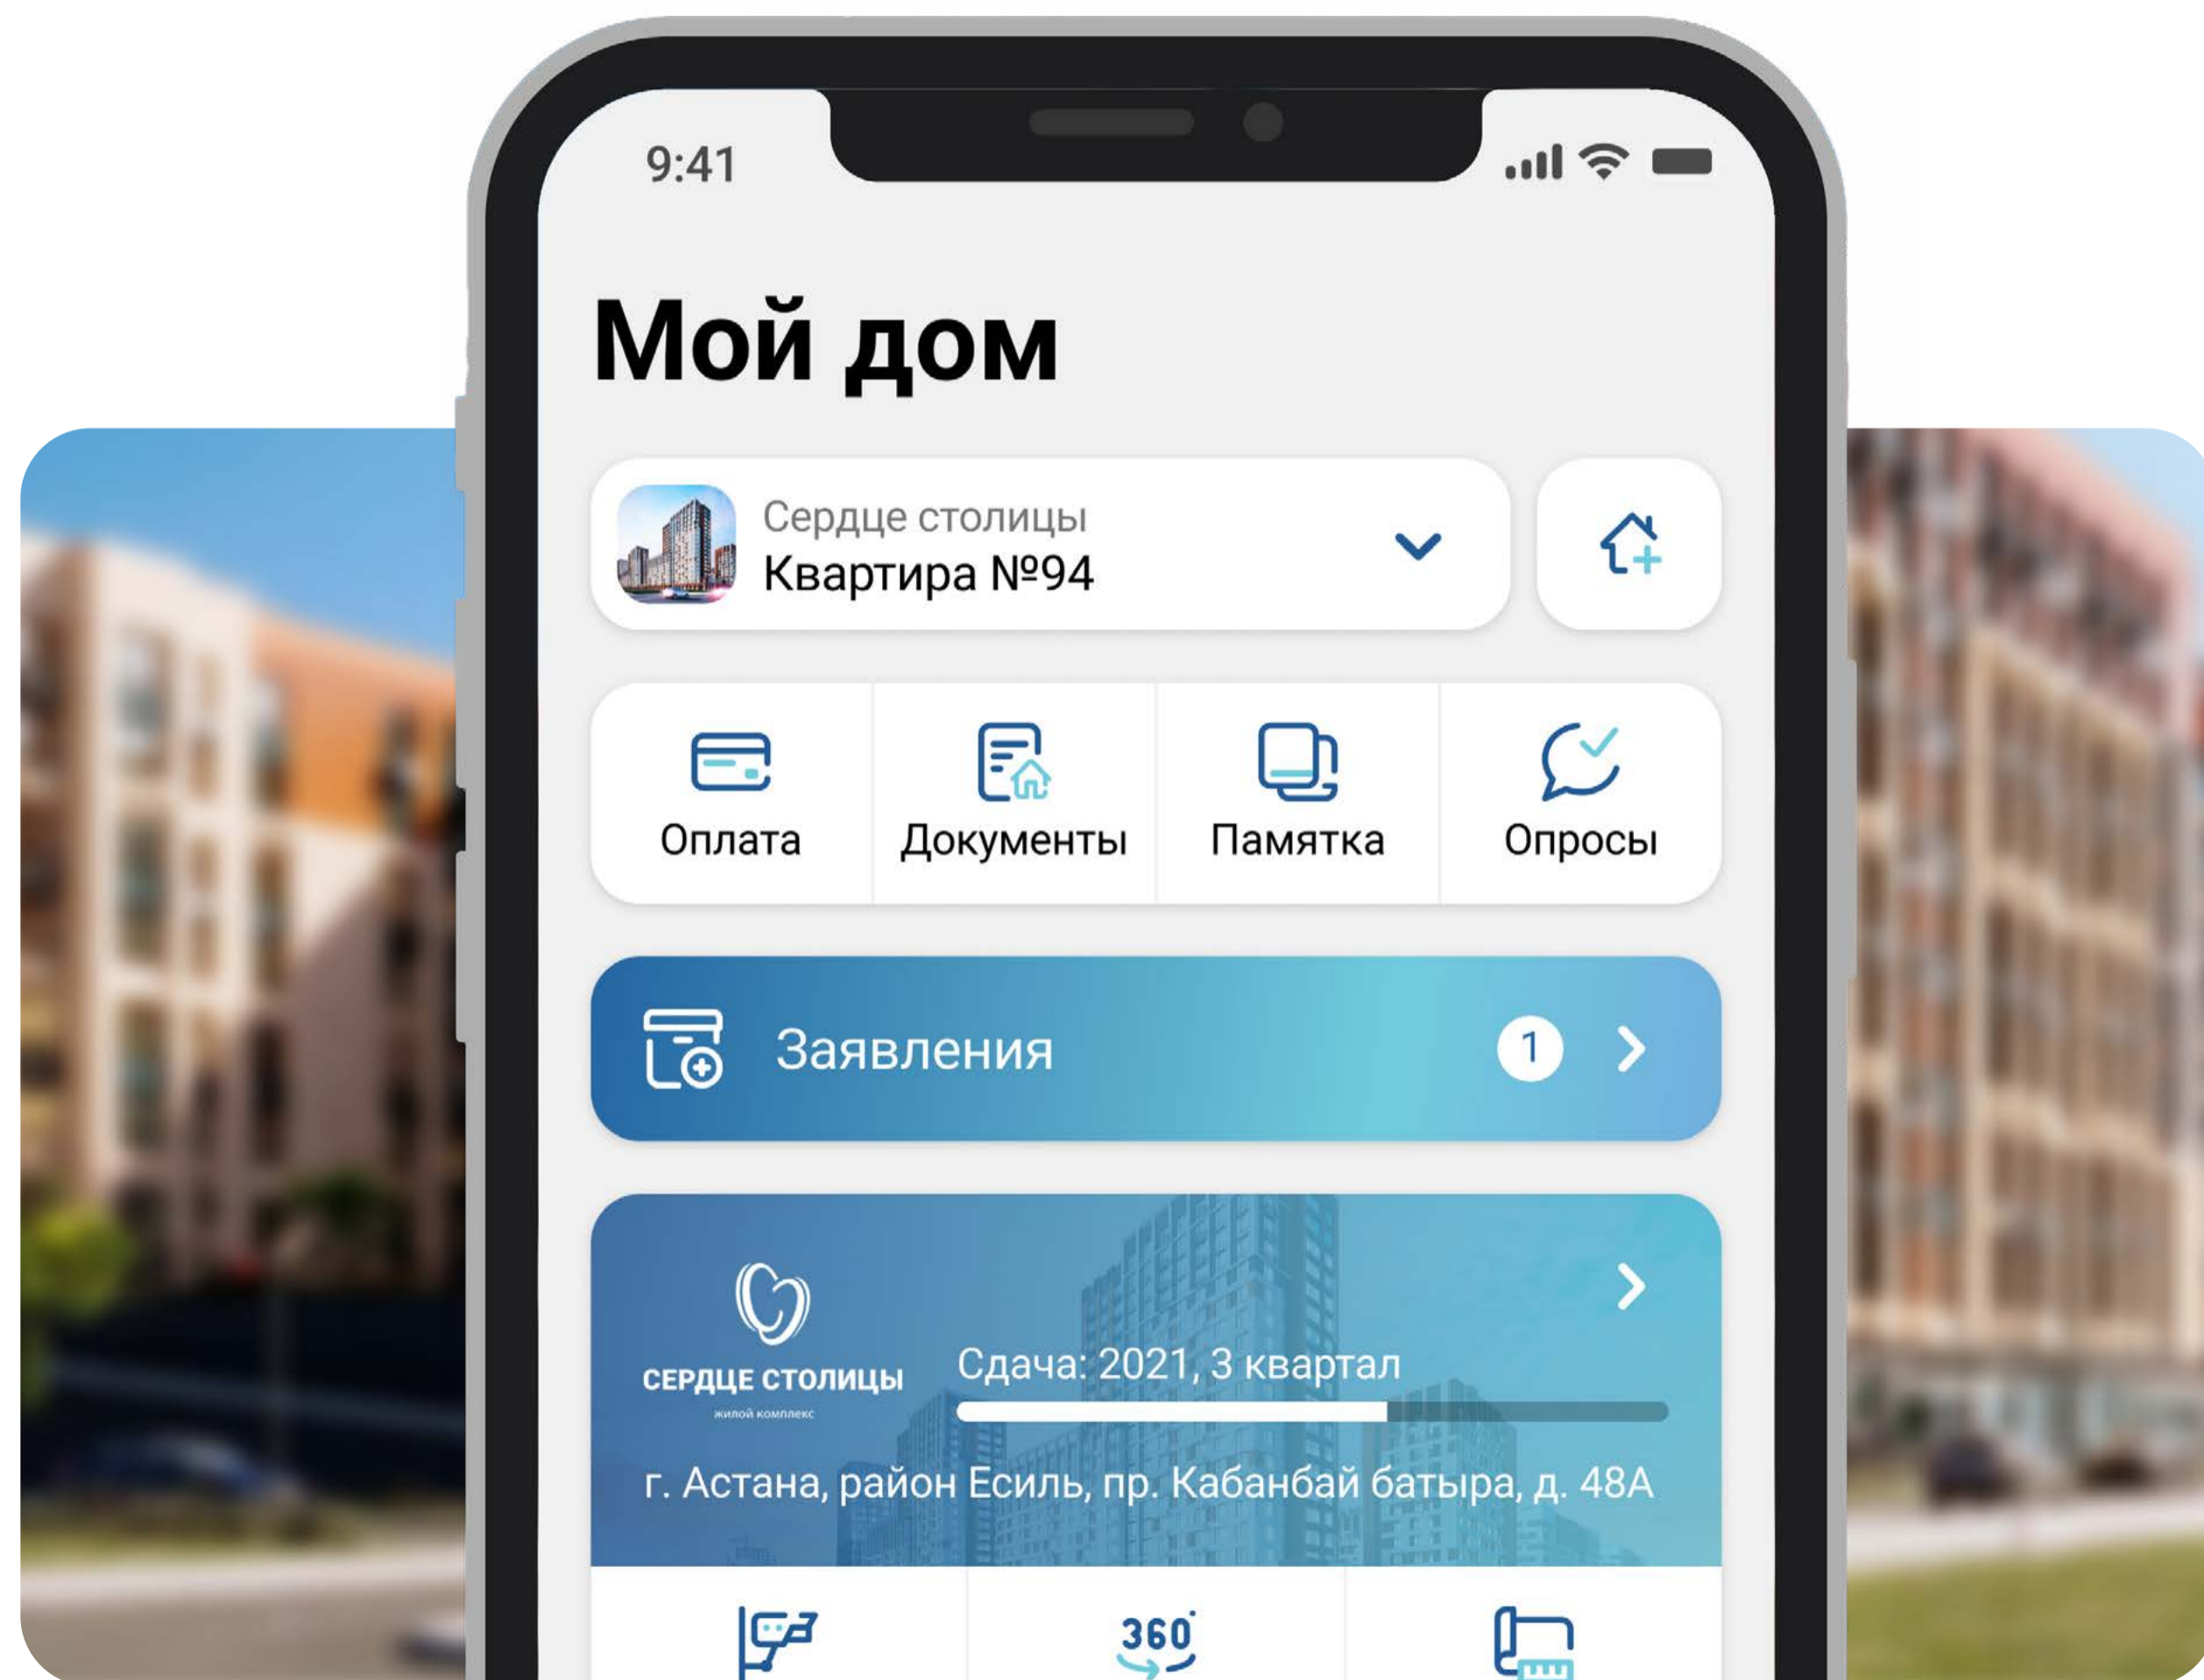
9:41

Мой дом

Сердце столицы
Квартира №94

Оплата
Документы
Памятка
Опросы

Заявления 1

СЕРДЦЕ СТОЛИЦЫ
жилой комплекс

Сдача: 2021, 3 квартал

г. Астана, район Есиль, пр. Кабанбай батыра, д. 48А

360°